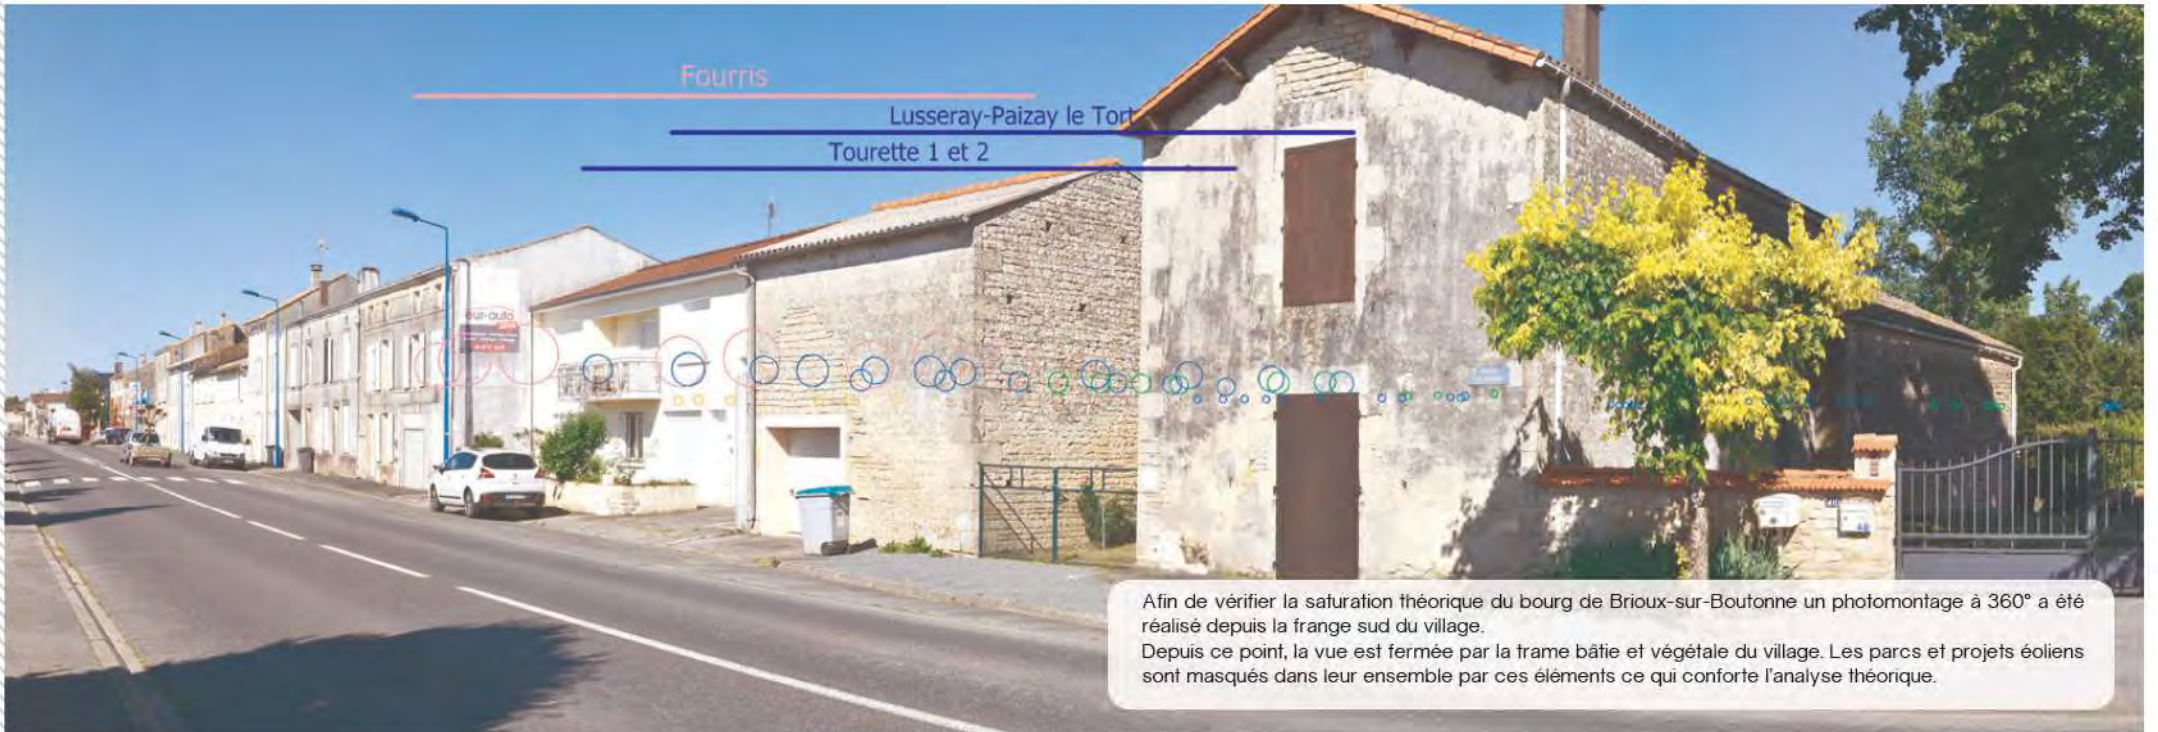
Fourris

Lusseray-Paizay le Tort

Tourette 1 et 2

Afin de vérifier la saturation théorique du bourg de Brioux-sur-Boutonne un photomontage à 360° a été réalisé depuis la frange sud du village.
Depuis ce point, la vue est fermée par la trame bâtie et végétale du village. Les parcs et projets éoliens sont masqués dans leur ensemble par ces éléments ce qui conforte l'analyse théorique.